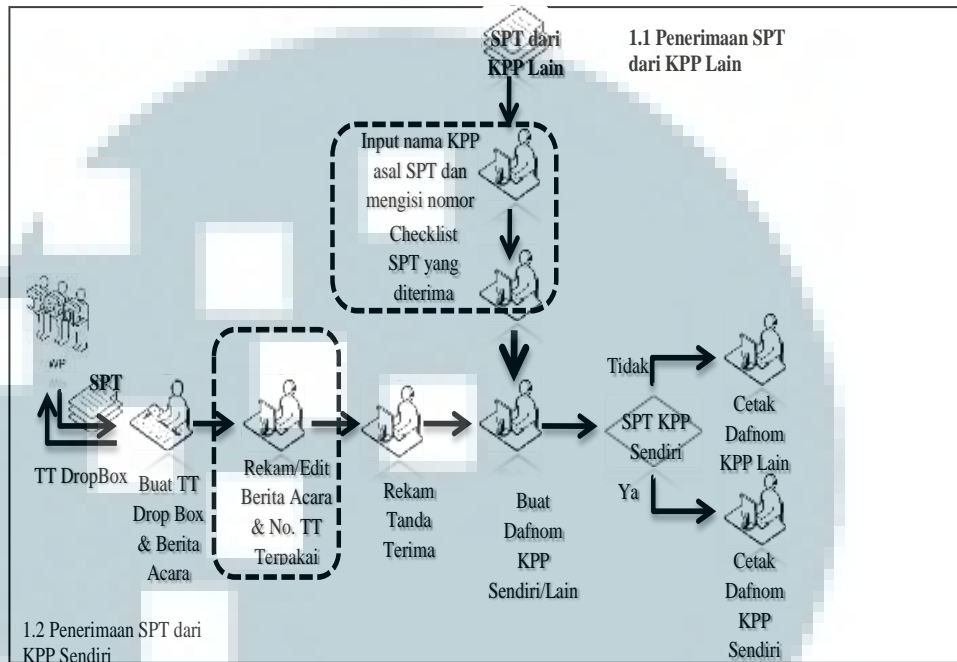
SPT dari KPP Lain

1.1 Penerimaan SPT dari KPP Lain

Input nama KPP asal SPT dan mengisi nomor

Checklist SPT yang diterima

WP

SPT

TT DropBox

Buat TT Drop Box & Berita Acara

Rekam/Edit Berita Acara & No. TT Terpakai

Rekam Tanda Terima

Buat Dafnom KPP Sendiri/Lain

SPT KPP Sendiri

Tidak

Ya

Cetak Dafnom KPP Lain

Cetak Dafnom KPP Sendiri

1.2 Penerimaan SPT dari KPP Sendiri